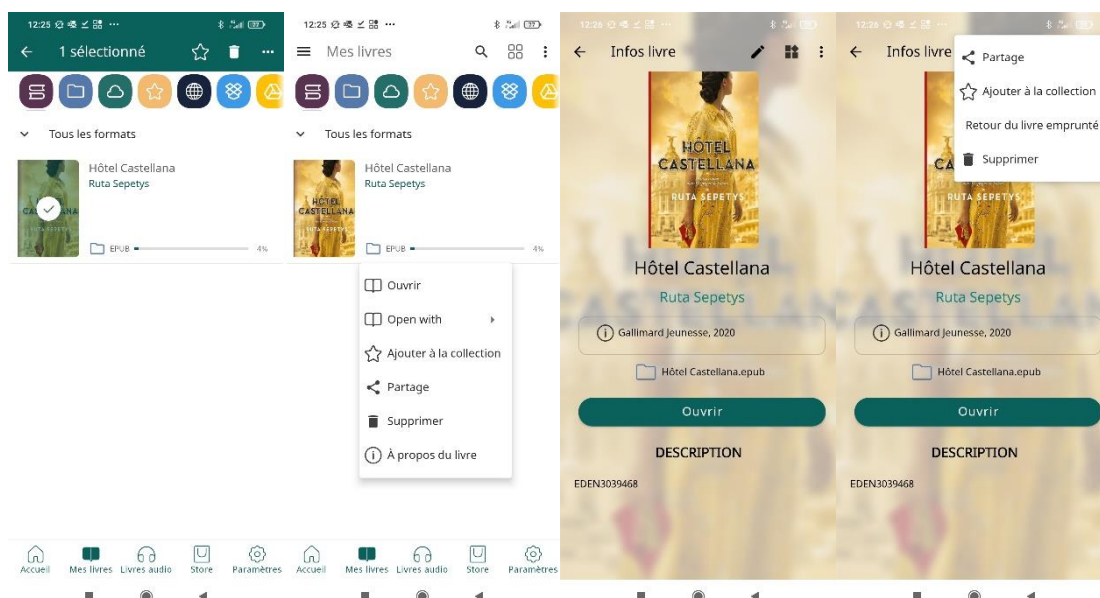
12:25 ⋯ 77

1 sélectionné

Tous les formats

Hôtel Castellana
Ruta Sepetys

EPUB 4%

Accueil Mes livres Livres audio Store Paramètres

12:25 ⋯ 77

Mes livres

Tous les formats

HÔTEL CASTELLANA

Hôtel Castellana
Ruta Sepetys

EPUB 4%

Ouvrir
Open with
Ajouter à la collection
Partage
Supprimer
À propos du livre

Accueil Mes livres Livres audio Store Paramètres

12:25

Infos livre

HÔTEL CASTELLANA
RUTA SEPETYS

Hôtel Castellana
Ruta Sepetys

Gallimard Jeunesse, 2020

Hôtel Castellana.epub

Ouvrir

DESCRIPTION

EDEN3039468

12:26

Infos livre

Partage
Ajouter à la collection
Retour du livre emprunté
Supprimer

RUTA SEPETYS

Hôtel Castellana
Ruta Sepetys

Gallimard Jeunesse, 2020

Hôtel Castellana.epub

Ouvrir

DESCRIPTION

EDEN3039468